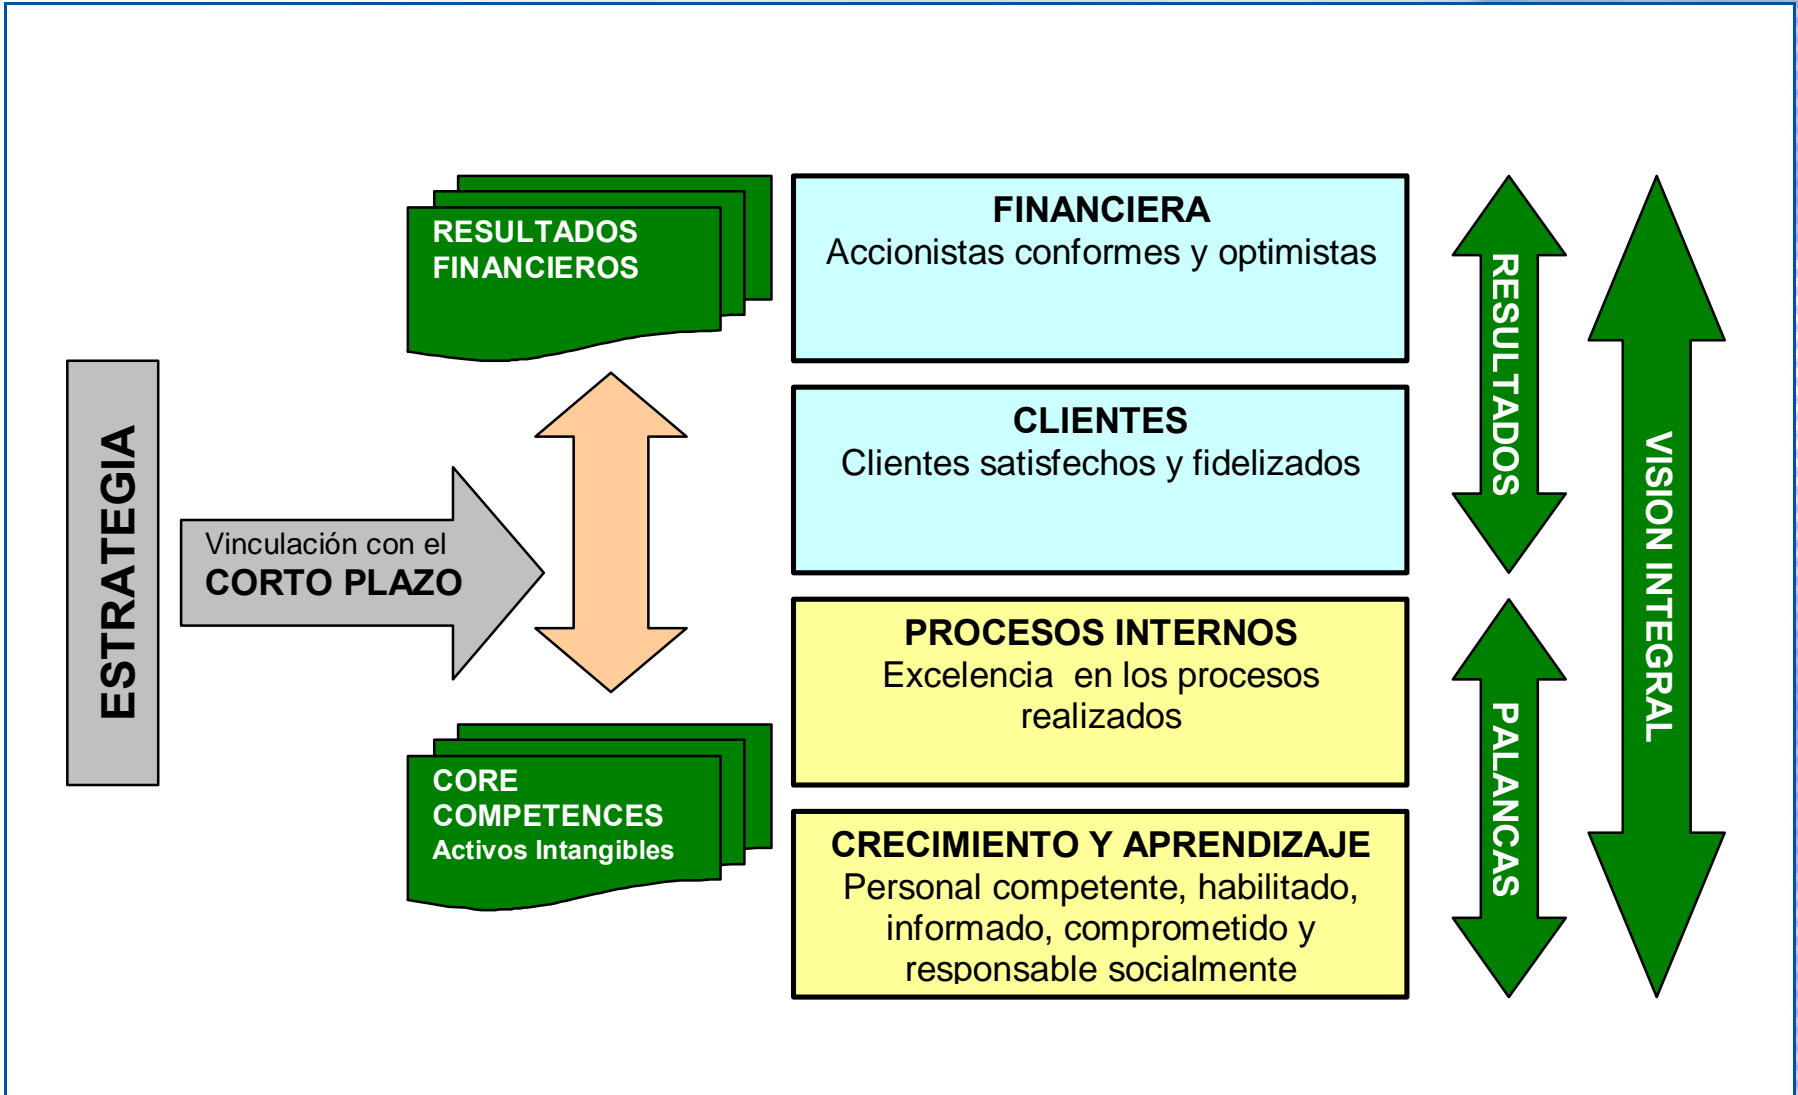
ESTRATEGIA

Vinculación con el
CORTO PLAZO

RESULTADOS FINANCIEROS

CORE COMPETENCES
Activos Intangibles

FINANCIERA
Accionistas conformes y optimistas

CLIENTES
Clientes satisfechos y fidelizados

PROCESOS INTERNOS
Excelencia en los procesos realizados

CRECIMIENTO Y APRENDIZAJE
Personal competente, habilitado, informado, comprometido y responsable socialmente

RESULTADOS

PALANCAS

VISION INTEGRAL